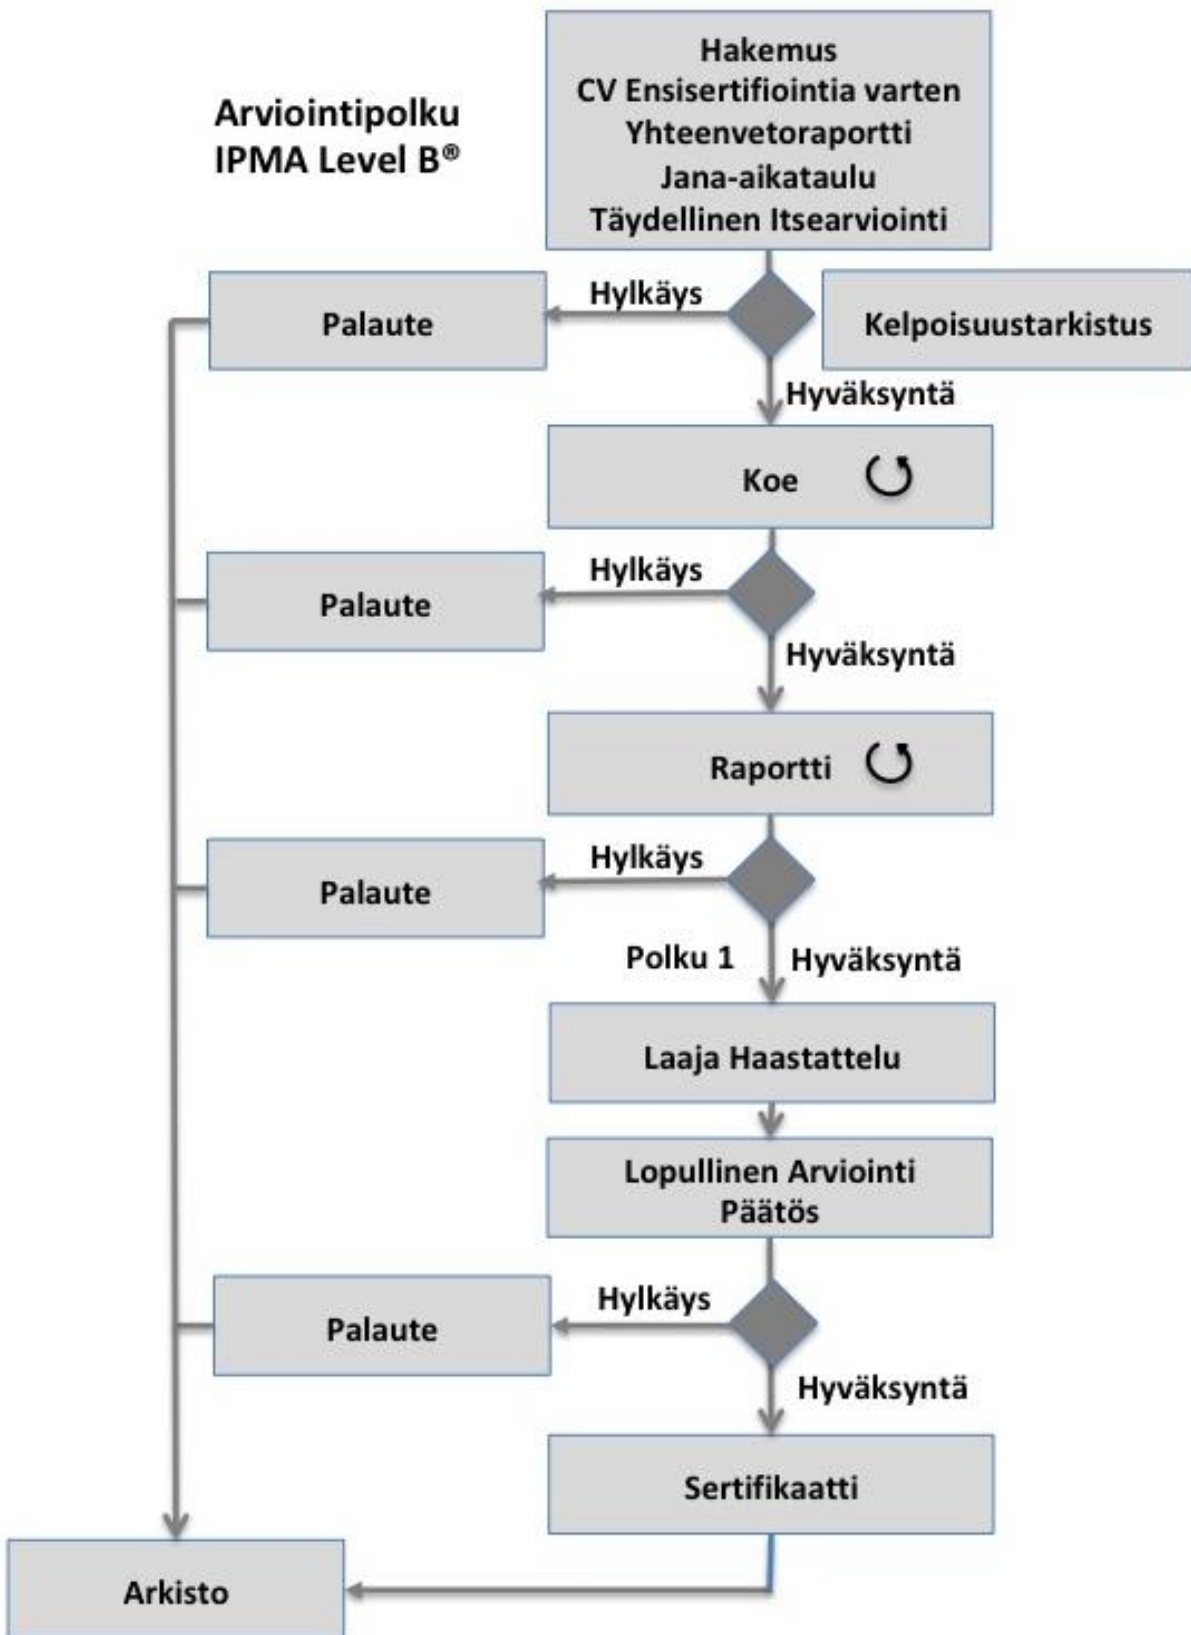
Arviointipolku
IPMA Level B®

Hakemus
CV Ensisertifiointia varten
Yhteenvetoraportti
Jana-aikataulu
Täydellinen Itsearviointi

Palaute

Hylkäys

Kelpoisuustarkistus

Hyväksyntä

Koe

Palaute

Hylkäys

Hyväksyntä

Raportti

Palaute

Hylkäys

Polku 1

Hyväksyntä

Laaja Haastattelu

Lopullinen Arviointi
Päätös

Palaute

Hylkäys

Hyväksyntä

Sertifikaatti

Arkisto